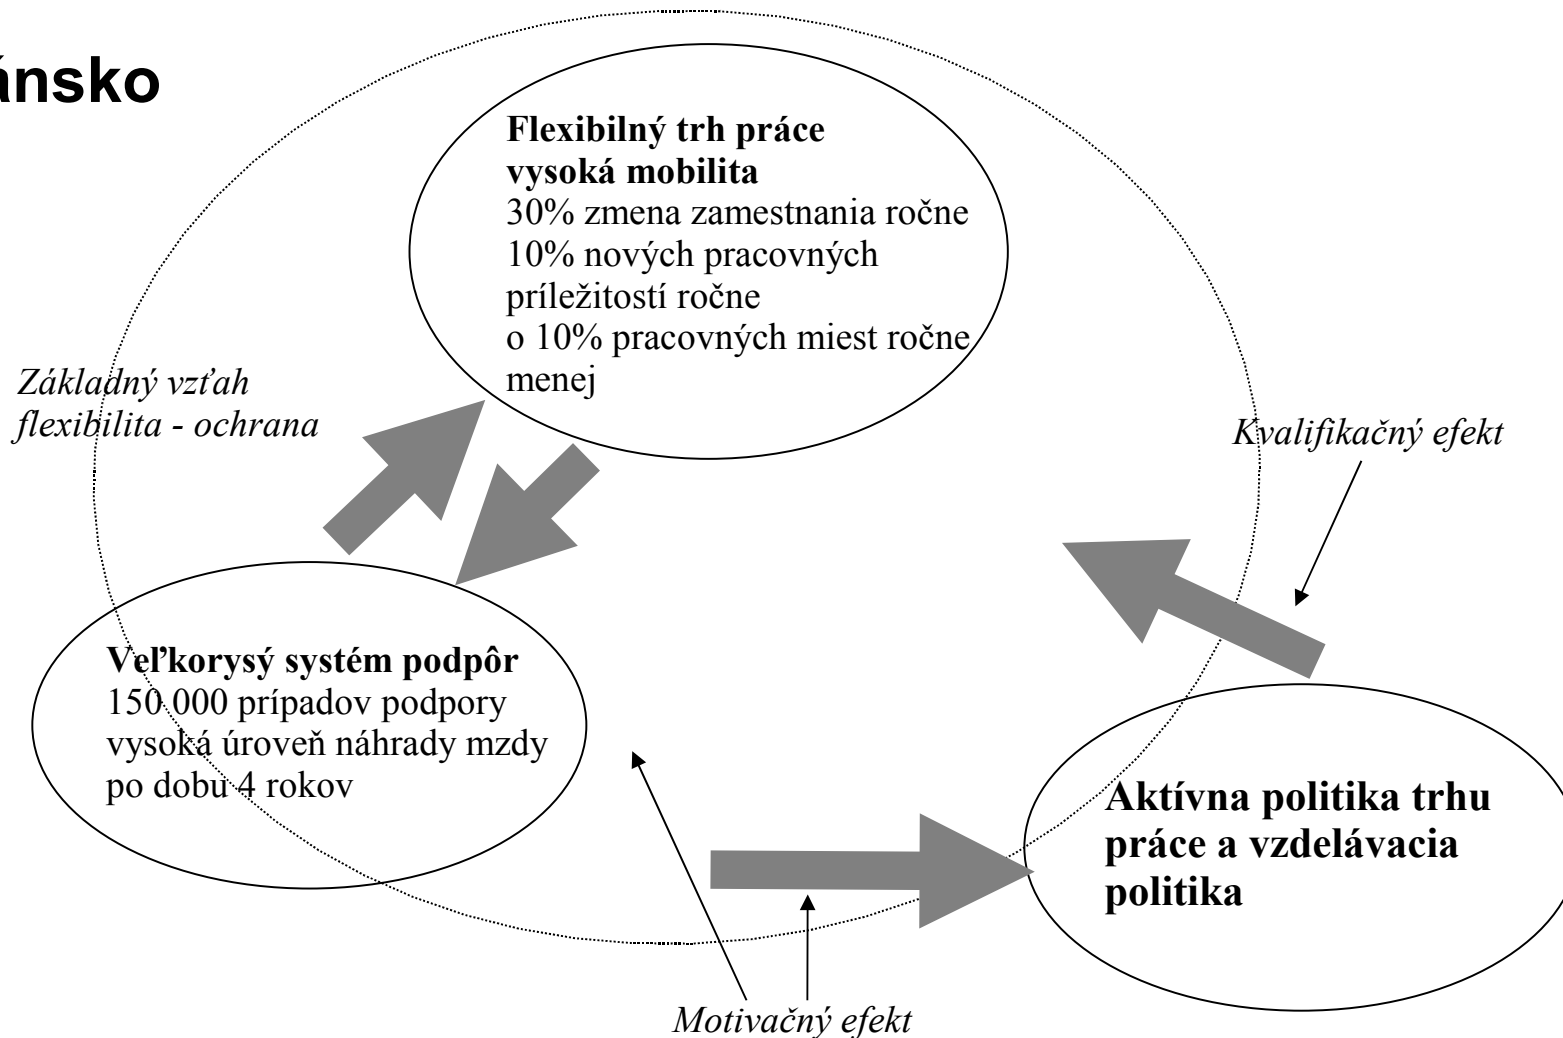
ánsko

Flexibilný trh práce
vysoká mobilita
30% zmena zamestnania ročne
10% nových pracovných príležitostí ročne
o 10% pracovných miest ročne menej

Základný vzťah
flexibilita - ochrana

Kvalifikačný efekt

Veľkorysý systém podpôr
150 000 prípadov podpory
vysoká úroveň náhrady mzdy
po dobu 4 rokov

Aktívna politika trhu práce a vzdelávacia politika

Motivačný efekt